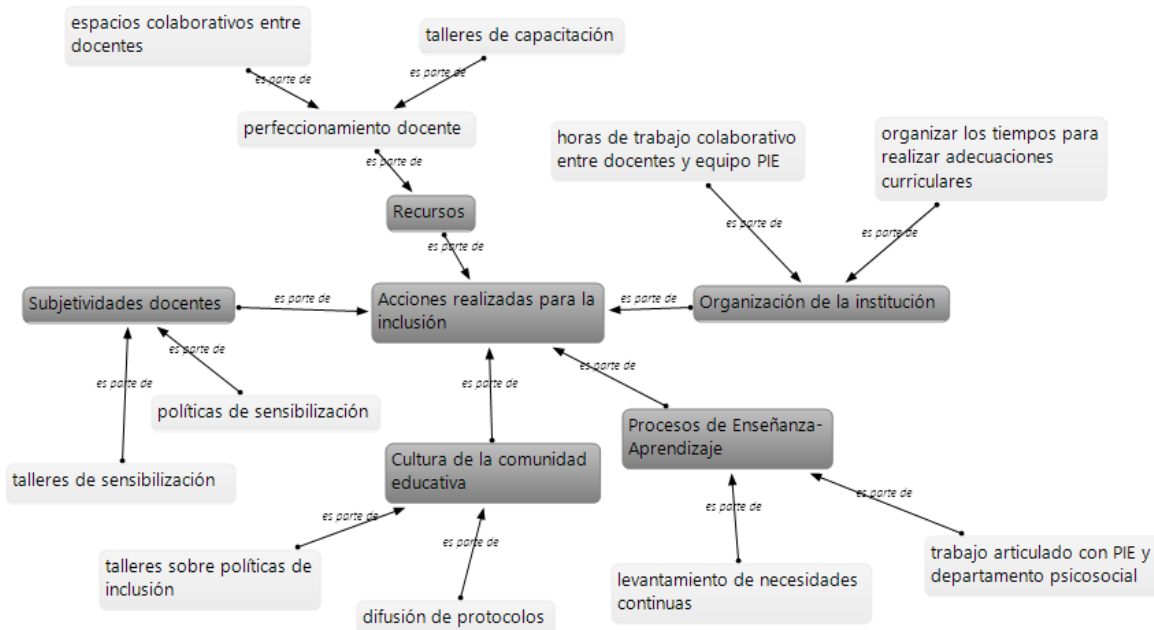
espacios colaborativos entre docentes

es parte de

talleres de capacitación

es parte de

perfeccionamiento docente

es parte de

horas de trabajo colaborativo entre docentes y equipo PIE

organizar los tiempos para realizar adecuaciones curriculares

Recursos

es parte de

es parte de

es parte de

Subjetividades docentes

es parte de

Acciones realizadas para la inclusión

es parte de

Organización de la institución

es parte de

es parte de

es parte de

es parte de

políticas de sensibilización

Procesos de Enseñanza-Aprendizaje

talleres de sensibilización

Cultura de la comunidad educativa

es parte de

es parte de

es parte de

es parte de

talleres sobre políticas de inclusión

trabajo articulado con PIE y departamento psicosocial

levantamiento de necesidades continuas

difusión de protocolos